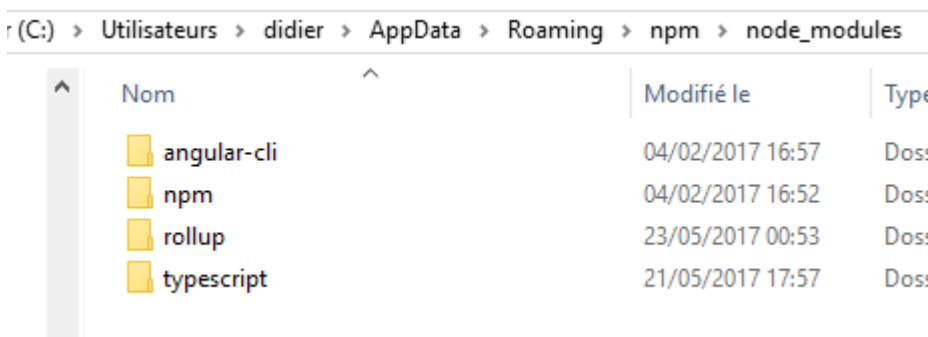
r (C:) > Utilisateurs > didier > AppData > Roaming > npm > node_modules

| Nom | Modifié le | Type |
|---|---|---|
| angular-cli | 04/02/2017 16:57 | Doss |
| npm | 04/02/2017 16:52 | Doss |
| rollup | 23/05/2017 00:53 | Doss |
| typescript | 21/05/2017 17:57 | Doss |